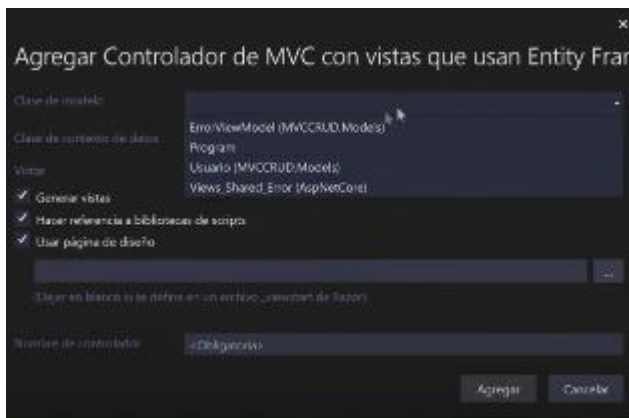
×
Agregar Controlador de MVC con vistas que usan Entity Fran

Clase de modelo

Clase de contexto de datos

Vistas

ErrorViewModel (MVCCRUD.Models)
Program
Usuario (MVCCRUD.Models)
Views_Shared_Error (AspNetCore)

Generar vistas
Hacer referencia a bibliotecas de scripts
Usar página de diseño

...

(Dejar en blanco si se define en un archivo _viewstart de Razor)

Nombre de controlador
<Obligatorio>

Agregar
Cancelar